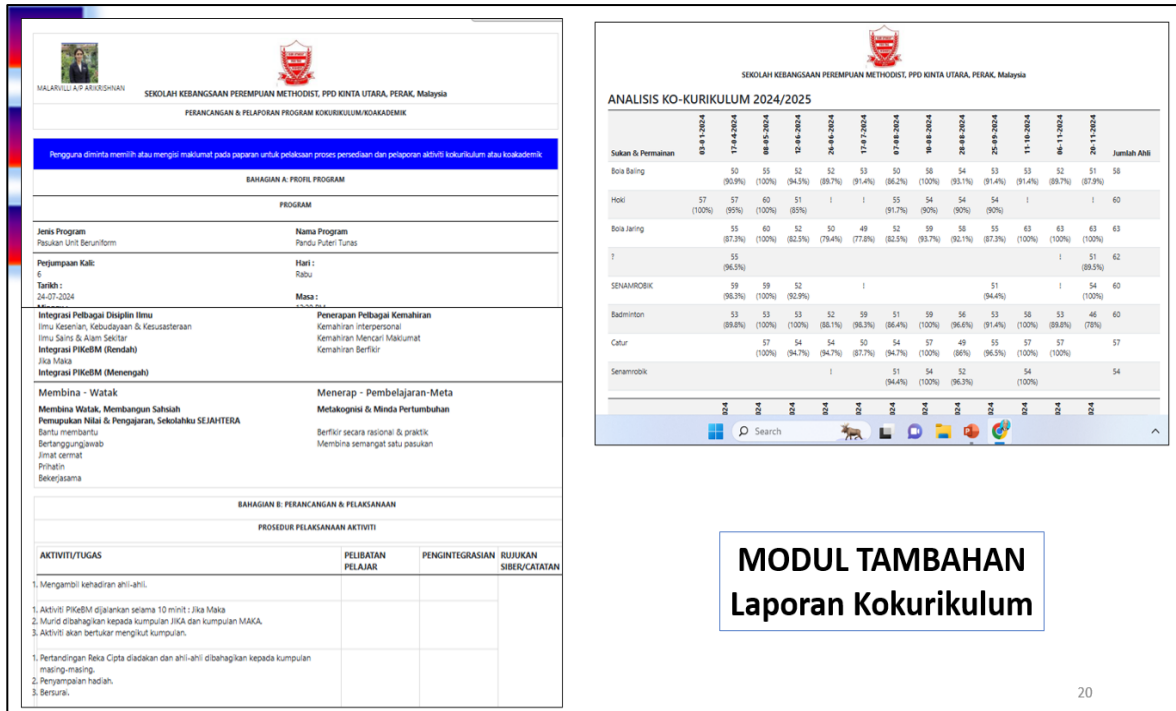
MALARVILLI A/P ARIKRISHNAN

SEKOLAH KEBANGSAAN PEREMPUAN METHODIST, PPD KINTA UTARA, PERAK, Malaysia

PERANCANGAN & PELAPORAN PROGRAM KOKURIKULUM/KOAKADEMIK

Pengguna diminta memilih atau mengisi maklumat pada paparan untuk pelaksaan proses persediaan dan pelaporan aktiviti kokurikulum atau koakademik

BAHAGIAN A: PROFIL PROGRAM

PROGRAM

Jenis Program
Pasukan Unit Beruniform

Nama Program
Pandu Puteri Tunas

Perjumpaan Kali:
6

Hari :
Rabu

Tarikh :
24-07-2024

Masa :
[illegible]

Integrasi Pelbagai Disiplin Ilmu
Ilmu Kesenian, Kebudayaan & Kesusasteraan
Ilmu Sains & Alam Sekitar

Penerapan Pelbagai Kemahiran
Kemahiran Interpersonal
Kemahiran Mencari Maklumat
Kemahiran Berfikir

Integrasi PIKeBM (Rendah)
Jika Maka

Integrasi PIKeBM (Menengah)

Membina - Watak

Menerap - Pembelajaran-Meta

Membina Watak, Membangun Sahsiah

Metakognisi & Minda Pertumbuhan

Pemupukan Nilai & Pengajaran, Sekolahku SEJAHTERA
Bantu membantu
Bertanggungjawab
Jimat cermat
Prihatin
Bekerjasama

Berfikir secara rasional & praktik
Membina semangat satu pasukan

BAHAGIAN B: PERANCANGAN & PELAKSANAAN

PROSEDUR PELAKSANAAN AKTIVITI

| AKTIVITI/TUGAS | PELIBATAN PELAJAR | PENGINTEGRASIAN | RUJUKAN SIBER/CATATAN |
|---|---|---|---|
| 1. Mengambil kehadiran ahli-ahli. | | | |
| 1. Aktiviti PIKeBM dijalankan selama 10 minit : Jika Maka 2. Murid dibahagikan kepada kumpulan JIKA dan kumpulan MAKA. 3. Aktiviti akan bertukar mengikut kumpulan. | | | |
| 1. Pertandingan Reka Cipta diadakan dan ahli-ahli dibahagikan kepada kumpulan masing-masing. 2. Penyampaian hadiah. 3. Bersurai. | | | |

SEKOLAH KEBANGSAAN PEREMPUAN METHODIST, PPD KINTA UTARA, PERAK, Malaysia

ANALISIS KO-KURIKULUM 2024/2025

| Sukan & Permainan | 03-01-2024 | 17-04-2024 | 08-05-2024 | 12-06-2024 | 26-06-2024 | 17-07-2024 | 07-08-2024 | 10-08-2024 | 28-08-2024 | 25-09-2024 | 11-10-2024 | 06-11-2024 | 20-11-2024 | Jumlah Ahli |
|---|---|---|---|---|---|---|---|---|---|---|---|---|---|---|
| Bola Baling | | 50 (90.9%) | 55 (100%) | 52 (94.5%) | 52 (89.7%) | 53 (91.4%) | 50 (86.2%) | 58 (100%) | 54 (93.1%) | 53 (91.4%) | 53 (91.4%) | 52 (89.7%) | 51 (87.9%) | 58 |
| Hoki | 57 (100%) | 57 (95%) | 60 (100%) | 51 (85%) | ! | ! | 55 (91.7%) | 54 (90%) | 54 (90%) | 54 (90%) | ! | | ! | 60 |
| Bola Jaring | | 55 (87.3%) | 60 (100%) | 52 (82.5%) | 50 (79.4%) | 49 (77.8%) | 52 (82.5%) | 59 (93.7%) | 58 (92.1%) | 55 (87.3%) | 63 (100%) | 63 (100%) | 63 (100%) | 63 |
| ? | | 55 (96.5%) | | | | | | | | | | ! | 51 (89.5%) | 62 |
| SENAMROBIK | | 59 (98.3%) | 59 (100%) | 52 (92.9%) | | ! | | | | 51 (94.4%) | | ! | 54 (100%) | 60 |
| Badminton | | 53 (89.8%) | 53 (100%) | 53 (100%) | 52 (88.1%) | 59 (98.3%) | 51 (86.4%) | 59 (100%) | 56 (96.6%) | 55 (91.4%) | 58 (100%) | 53 (89.8%) | 46 (78%) | 60 |
| Catur | | | 57 (100%) | 54 (94.7%) | 54 (94.7%) | 50 (87.7%) | 54 (94.7%) | 57 (100%) | 49 (86%) | 55 (96.5%) | 57 (100%) | 57 (100%) | | 57 |
| Senamrobik | | | | | ! | | 51 (94.4%) | 54 (100%) | 52 (96.3%) | | 54 (100%) | | | 54 |

Search

MODUL TAMBAHAN
Laporan Kokurikulum

20